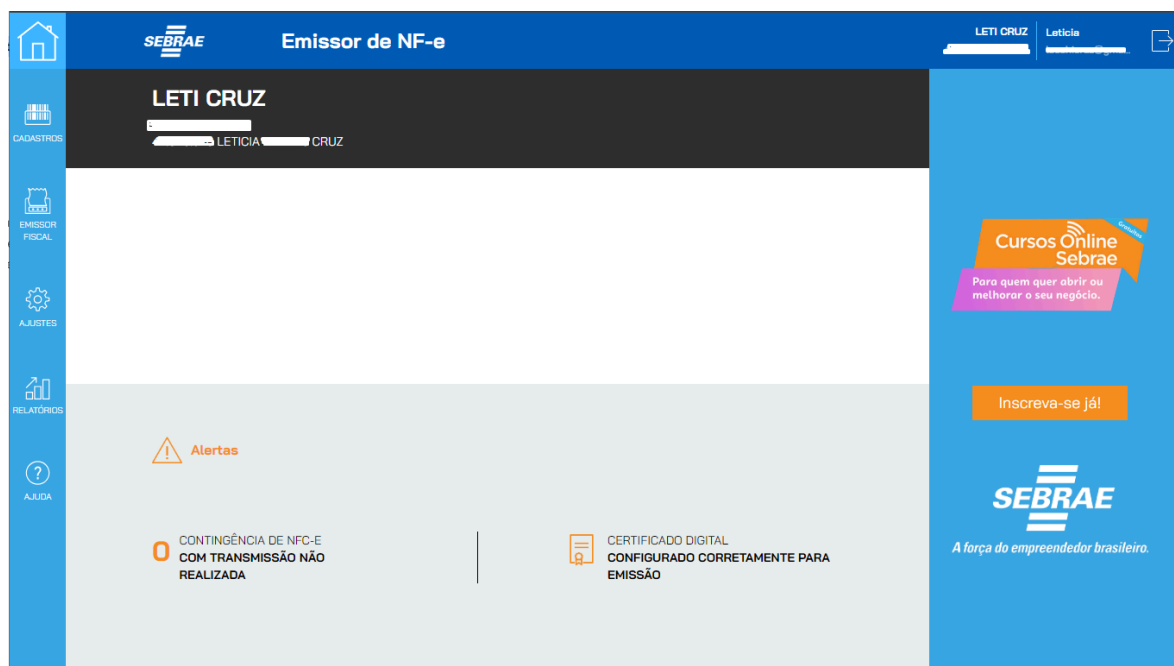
SEBRAE Emissor de NF-e

LETI CRUZ | Leticia

CADASTROS

EMISSOR FISCAL

AJUSTES

RELATÓRIOS

AJUDA

LETI CRUZ

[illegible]

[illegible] LETICIA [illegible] CRUZ

Cursos Online Sebrae

Gratuitos

Para quem quer abrir ou melhorar o seu negócio.

Inscreva-se já!

SEBRAE

A força do empreendedor brasileiro.

Alertas

0 CONTINGÊNCIA DE NFC-E COM TRANSMISSÃO NÃO REALIZADA

CERTIFICADO DIGITAL CONFIGURADO CORRETAMENTE PARA EMISSÃO